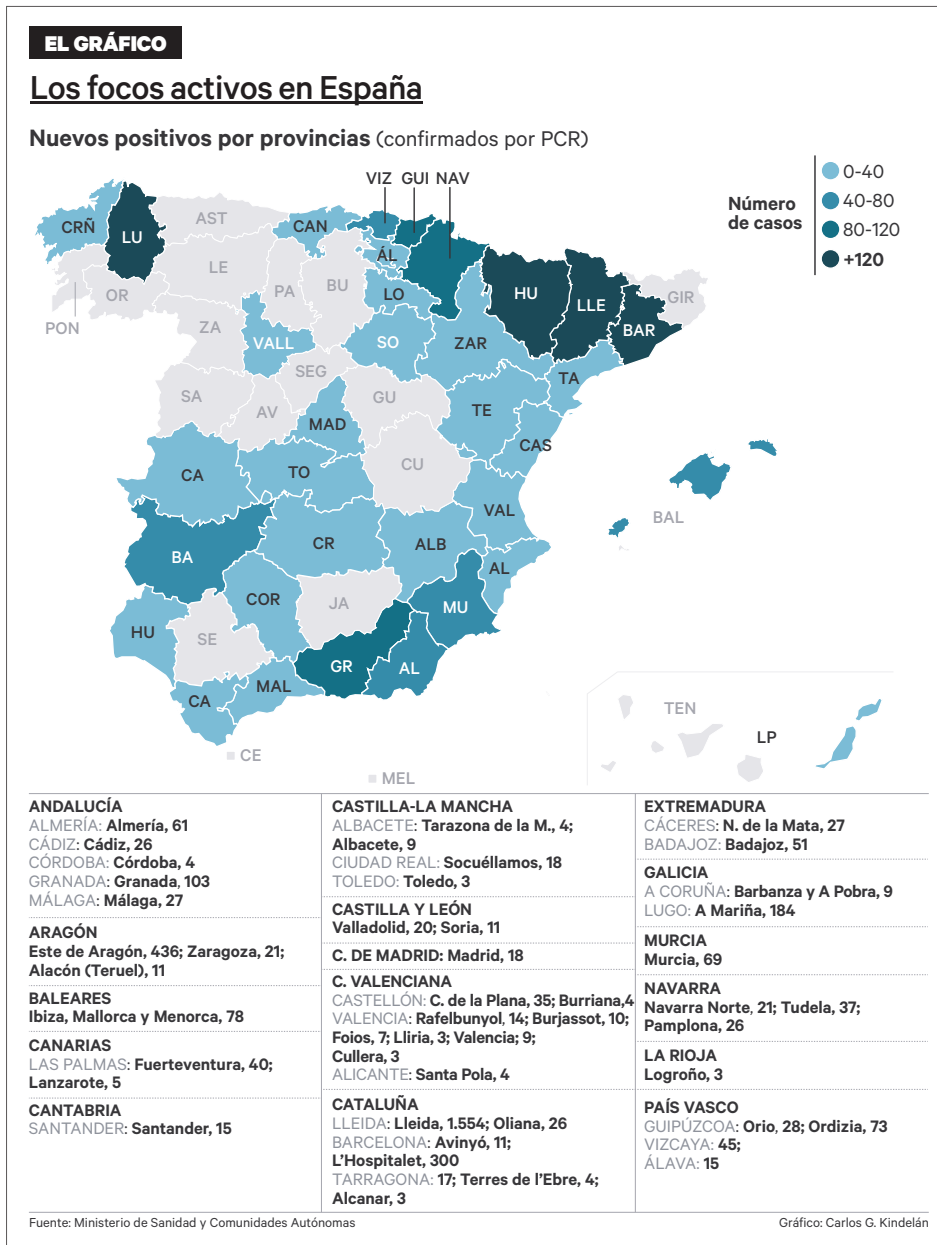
EL GRÁFICO

Los focos activos en España

Nuevos positivos por provincias (confirmados por PCR)

Número de casos
0-40
40-80
80-120
+120

VIZ GUI NAV
CRÑ LU AST CAN ÁL
LE OR PA BU LO HU LLE GIR
PON ZA BAR
VALL SO ZAR
SEG TA
SA AV GU TE
MAD
CU CAS
CA TO
BAL
VAL
BA CR ALB
AL
JA MU
HU COR
SE
GR AL
MAL
CA
TEN
LP
CE
MEL

ANDALUCÍA
ALMERÍA: Almería, 61
CÁDIZ: Cádiz, 26
CÓRDOBA: Córdoba, 4
GRANADA: Granada, 103
MÁLAGA: Málaga, 27

ARAGÓN
Este de Aragón, 436; Zaragoza, 21; Alacón (Teruel), 11

BALEARES
Ibiza, Mallorca y Menorca, 78

CANARIAS
LAS PALMAS: Fuerteventura, 40; Lanzarote, 5

CANTABRIA
SANTANDER: Santander, 15

CASTILLA-LA MANCHA
ALBACETE: Tarazona de la M., 4; Albacete, 9
CIUDAD REAL: Socuéllamos, 18
TOLEDO: Toledo, 3

CASTILLA Y LEÓN
Valladolid, 20; Soria, 11

C. DE MADRID: Madrid, 18

C. VALENCIANA
CASTELLÓN: C. de la Plana, 35; Burriana,4
VALENCIA: Rafelbunyol, 14; Burjassot, 10; Foios, 7; Lliria, 3; Valencia; 9; Cullera, 3
ALICANTE: Santa Pola, 4

CATALUÑA
LLEIDA: Lleida, 1.554; Oliana, 26
BARCELONA: Avinyó, 11; L'Hospitalet, 300
TARRAGONA: 17; Terres de l'Ebre, 4; Alcanar, 3

EXTREMADURA
CÁCERES: N. de la Mata, 27
BADAJOZ: Badajoz, 51

GALICIA
A CORUÑA: Barbanza y A Pobra, 9
LUGO: A Mariña, 184

MURCIA
Murcia, 69

NAVARRA
Navarra Norte, 21; Tudela, 37; Pamplona, 26

LA RIOJA
Logroño, 3

PAÍS VASCO
GUIPÚZCOA: Orio, 28; Ordizia, 73
VIZCAYA: 45;
ÁLAVA: 15

Fuente: Ministerio de Sanidad y Comunidades Autónomas
Gráfico: Carlos G. Kindelán